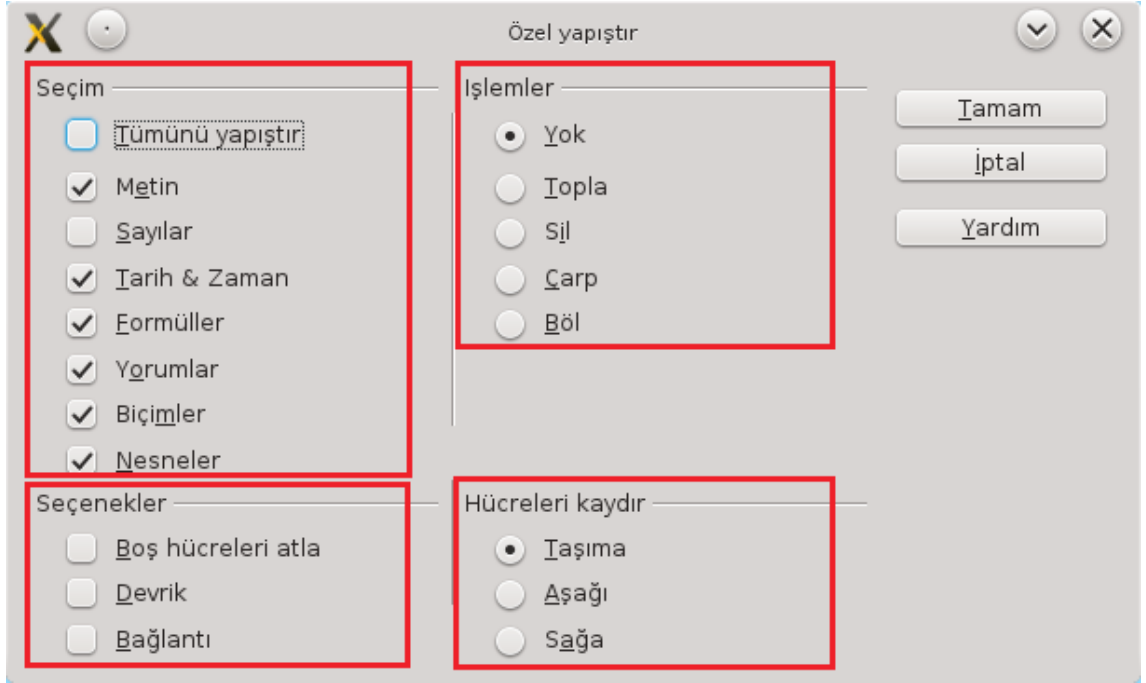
Özel yapıştır

Seçim
Tümünü yapıştır
Metin
Sayılar
Tarih & Zaman
Formüller
Yorumlar
Biçimler
Nesneler

Işlemler
Yok
Topla
Sil
Çarp
Böl

Tamam
İptal
Yardım

Seçenekler
Boş hücreleri atla
Devrik
Bağlantı

Hücreleri kaydır
Taşıma
Aşağı
Sağa